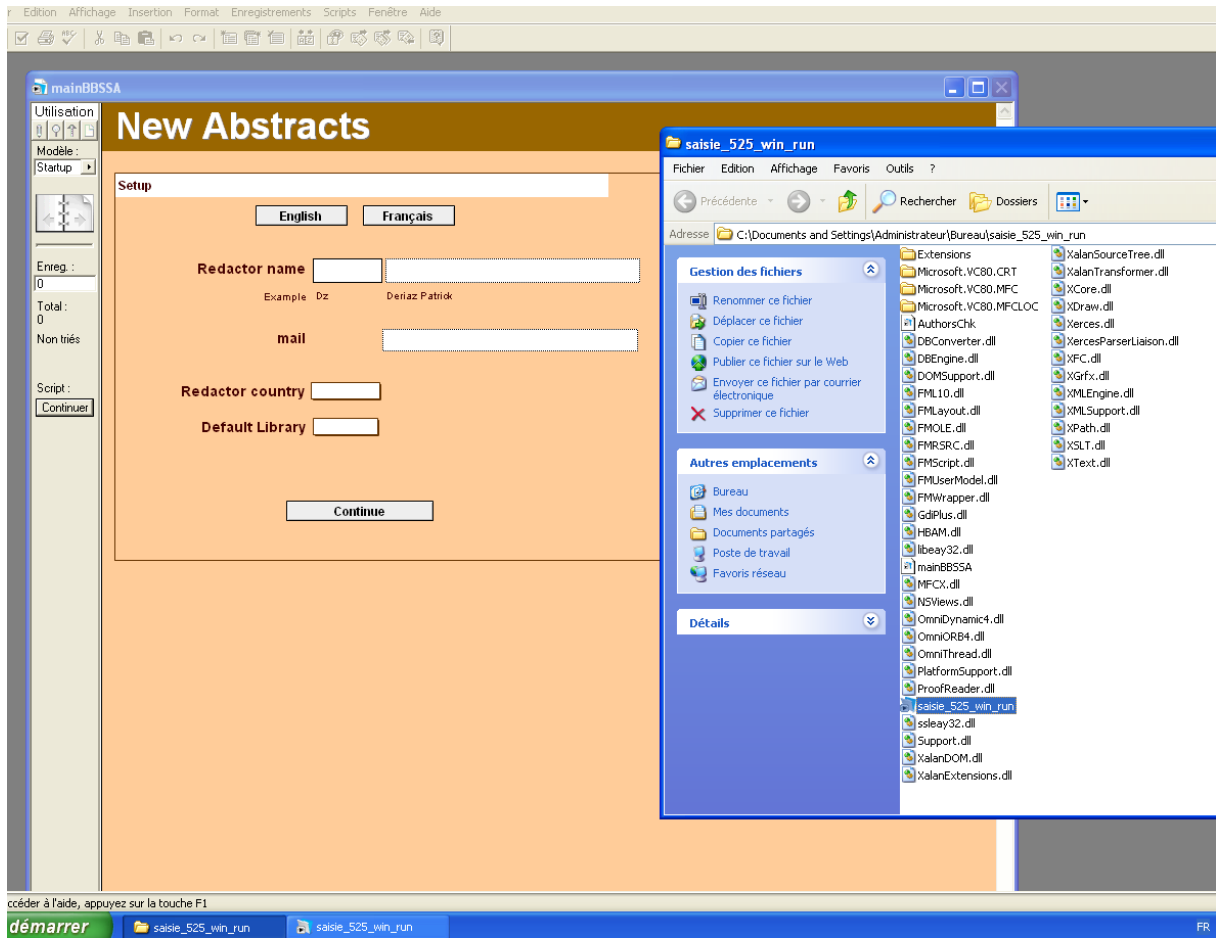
r Edition Affichage Insertion Format Enregistrements Scripts Fenêtre Aide

mainBBSSA

Utilisation
Modèle :
Startup
Enreg. :
0
Total :
0
Non triés
Script :
Continuer

New Abstracts

Setup

English
Français

Redactor name
Example Dz
Deriaz Patrick

mail

Redactor country

Default Library

Continue

saisie_525_win_run

Fichier Edition Affichage Favoris Outils ?

Précédente
Rechercher
Dossiers

Adresse C:\Documents and Settings\Administrateur\Bureau\saisie_525_win_run

Gestion des fichiers
Renommer ce fichier
Déplacer ce fichier
Copier ce fichier
Publier ce fichier sur le Web
Envoyer ce fichier par courrier électronique
Supprimer ce fichier

Autres emplacements
Bureau
Mes documents
Documents partagés
Poste de travail
Favoris réseau

Détails

Extensions
Microsoft.VC80.CRT
Microsoft.VC80.MFC
Microsoft.VC80.MFCLOC
AuthorsChk
DBConverter.dll
DBEngine.dll
DOMSupport.dll
FML10.dll
FMLayout.dll
FMOLE.dll
FMRSRC.dll
FMScript.dll
FMUserModel.dll
FMWrapper.dll
GdiPlus.dll
HBAM.dll
libeay32.dll
mainBBSSA
MFCX.dll
NSViews.dll
OmniDynamic4.dll
OmniORB4.dll
OmniThread.dll
PlatformSupport.dll
ProofReader.dll
saisie_525_win_run
ssleay32.dll
Support.dll
XalanDOM.dll
XalanExtensions.dll
XalanSourceTree.dll
XalanTransformer.dll
XCore.dll
XDraw.dll
Xerces.dll
XercesParserLiaison.dll
XFC.dll
XGrfx.dll
XMLEngine.dll
XMLSupport.dll
XPath.dll
XSLT.dll
XText.dll

ccéder à l'aide, appuyez sur la touche F1

démarrer
saisie_525_win_run
saisie_525_win_run
FR